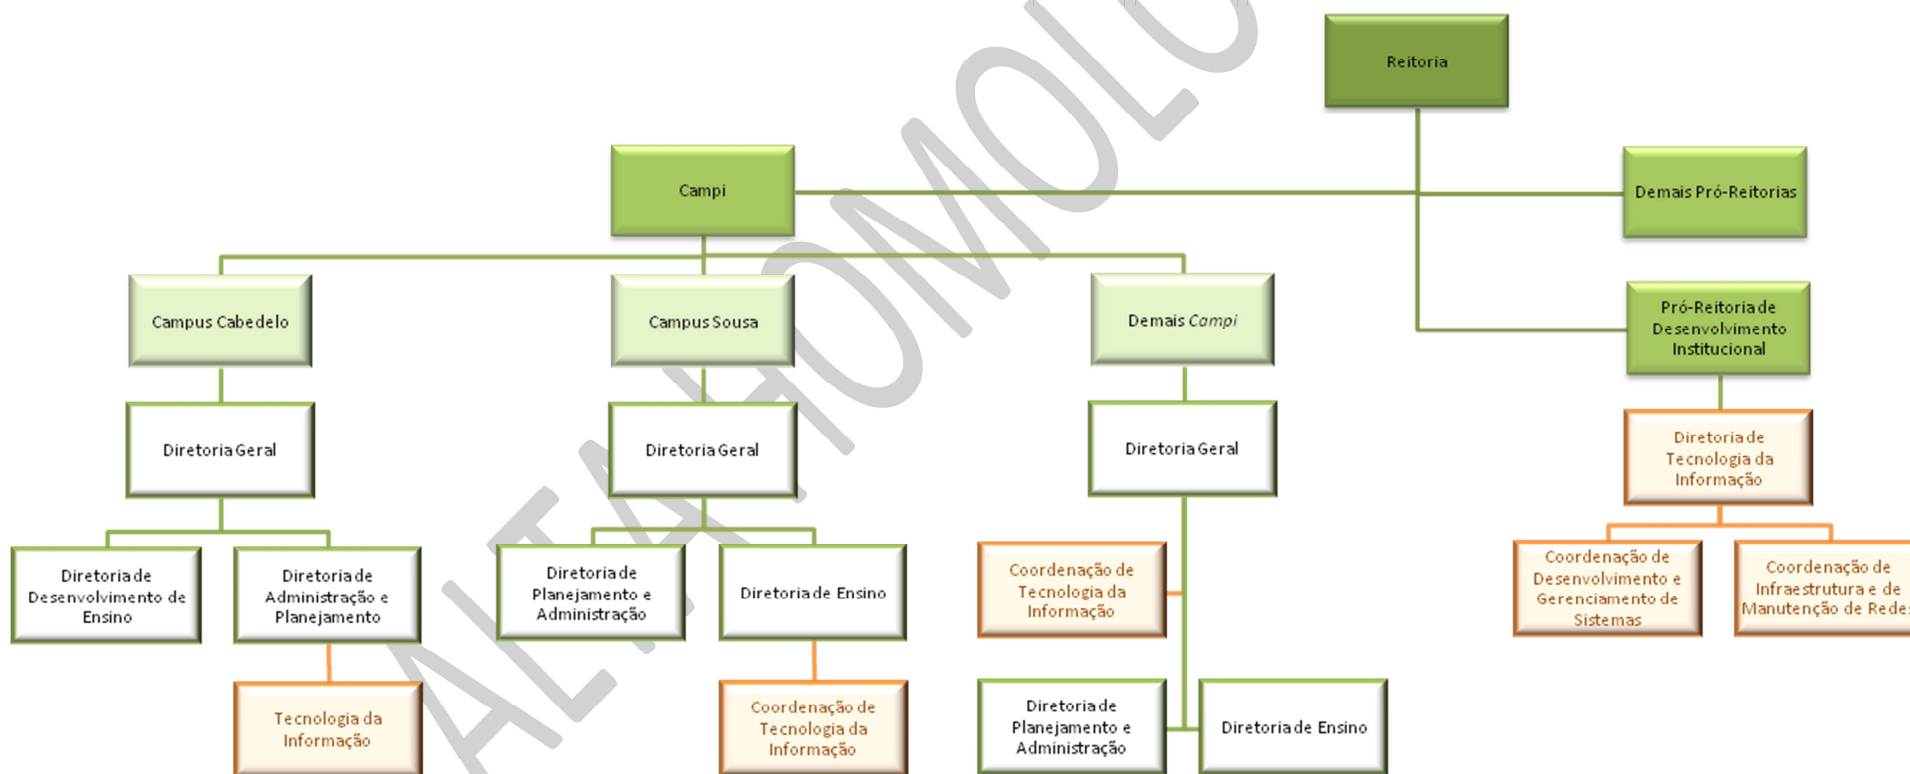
Reitoria

Campi

Demais Pró-Reitorias

Campus Cabedelo

Campus Sousa

Demais *Campi*

Pró-Reitoria de Desenvolvimento Institucional

Diretoria Geral

Diretoria Geral

Diretoria Geral

Diretoria de Tecnologia da Informação

Diretoria de Desenvolvimento de Ensino

Diretoria de Administração e Planejamento

Diretoria de Planejamento e Administração

Diretoria de Ensino

Coordenação de Tecnologia da Informação

Coordenação de Desenvolvimento e Gerenciamento de Sistemas

Coordenação de Infraestrutura e de Manutenção de Redes

Tecnologia da Informação

Coordenação de Tecnologia da Informação

Diretoria de Planejamento e Administração

Diretoria de Ensino

ALTA HOMOLO